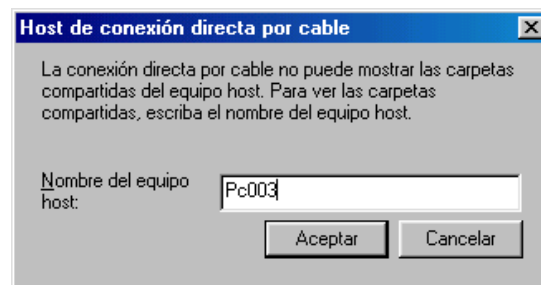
Host de conexión directa por cable

La conexión directa por cable no puede mostrar las carpetas compartidas del equipo host. Para ver las carpetas compartidas, escriba el nombre del equipo host.

Nombre del equipo host:

Pc003

Aceptar

Cancelar